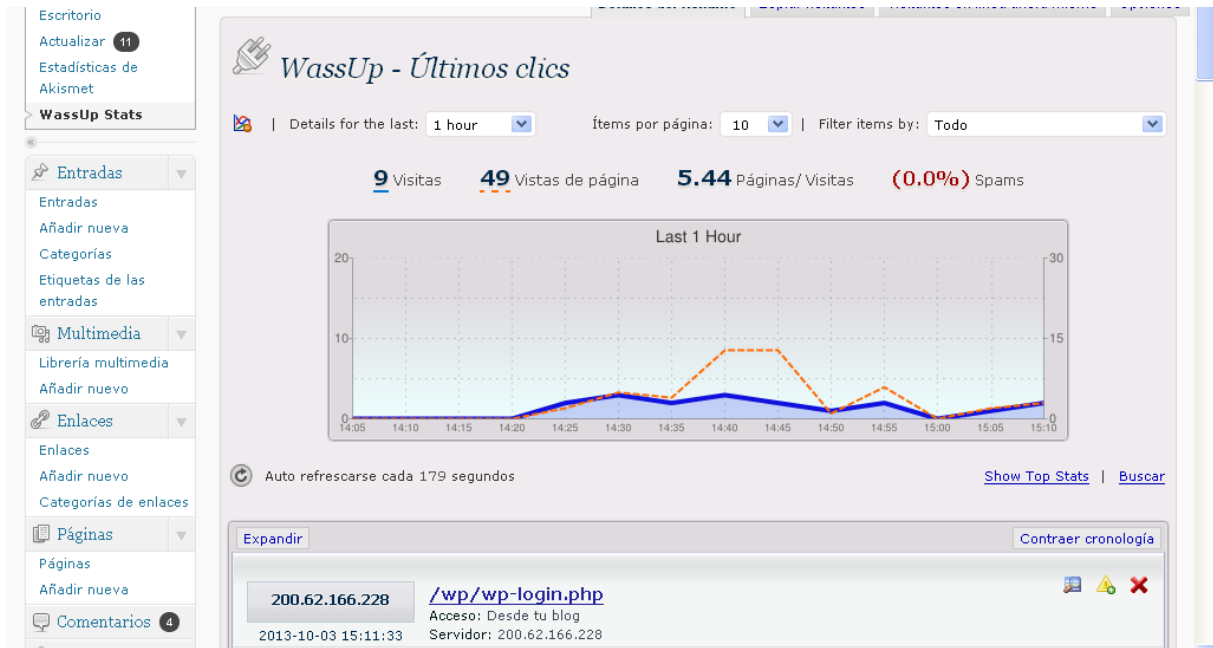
Escritorio
Actualizar 11
Estadísticas de Akismet
WassUp Stats

Entradas
Entradas
Añadir nueva
Categorías
Etiquetas de las entradas

Multimedia
Librería multimedia
Añadir nuevo

Enlaces
Enlaces
Añadir nuevo
Categorías de enlaces

Páginas
Páginas
Añadir nueva

Comentarios 4

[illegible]

WassUp - Últimos clics

| Details for the last: 1 hour Ítems por página: 10 | Filter items by: Todo

9 Visitas 49 Vistas de página 5.44 Páginas/ Visitas (0.0%) Spams

Last 1 Hour

20
10
0
30
15
0
14:05 14:10 14:15 14:20 14:25 14:30 14:35 14:40 14:45 14:50 14:55 15:00 15:05 15:10

Auto refrescarse cada 179 segundos

Show Top Stats | Buscar

Expandir
Contraer cronología

200.62.166.228
2013-10-03 15:11:33
/wp/wp-login.php
Acceso: Desde tu blog
Servidor: 200.62.166.228